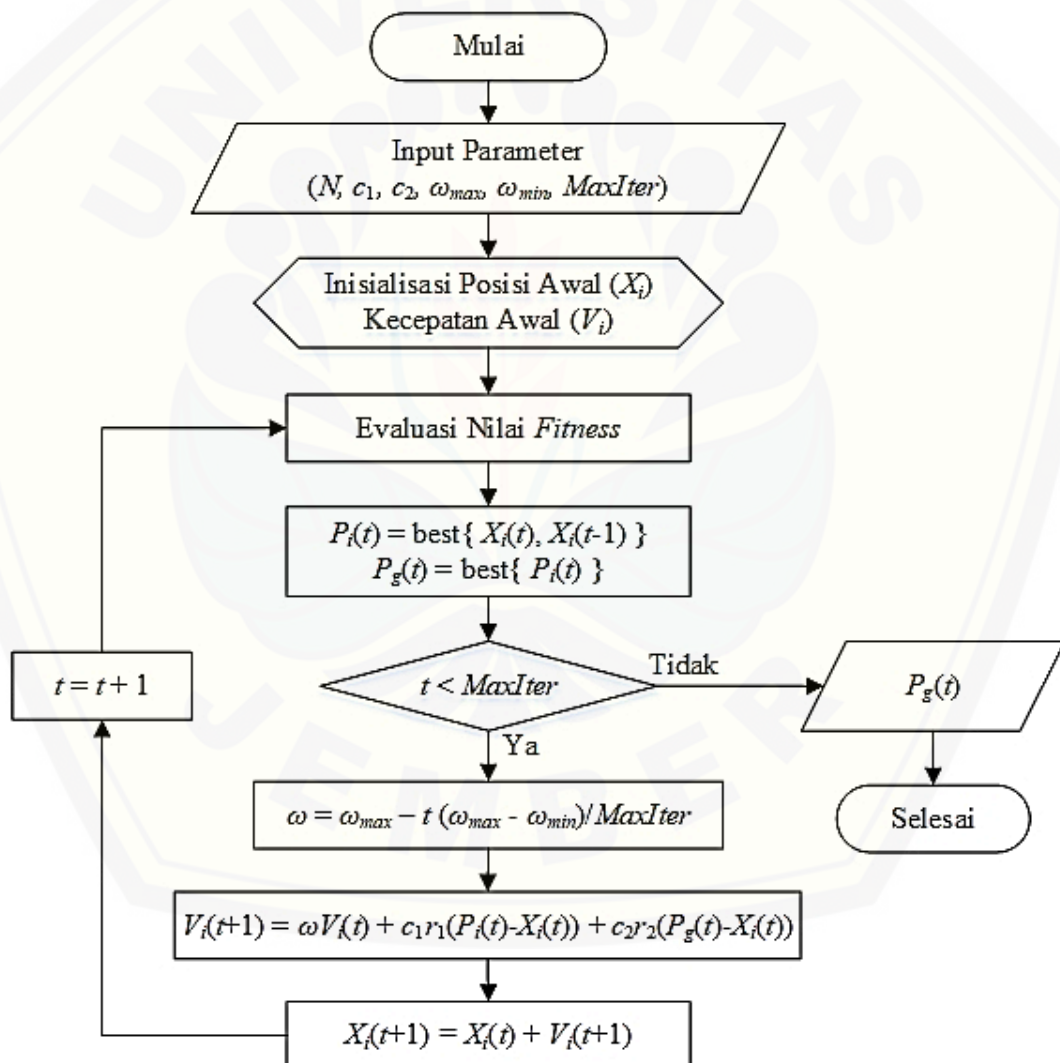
Mulai

Input Parameter
($N$, $c_1$, $c_2$, $\omega_{max}$, $\omega_{min}$, $MaxIter$)

Inisialisasi Posisi Awal ($X_i$)
Kecepatan Awal ($V_i$)

Evaluasi Nilai *Fitness*

$P_i(t)$ = best{ $X_i(t)$, $X_i(t$-1) }
$P_g(t)$ = best{ $P_i(t)$ }

$t < MaxIter$

Tidak

$P_g(t)$

Selesai

Ya

$t = t + 1$

$\omega = \omega_{max} - t\,(\omega_{max} - \omega_{min})/MaxIter$

$V_i(t+1) = \omega V_i(t) + c_1r_1(P_i(t)-X_i(t)) + c_2r_2(P_g(t)-X_i(t))$

$X_i(t+1) = X_i(t) + V_i(t+1)$